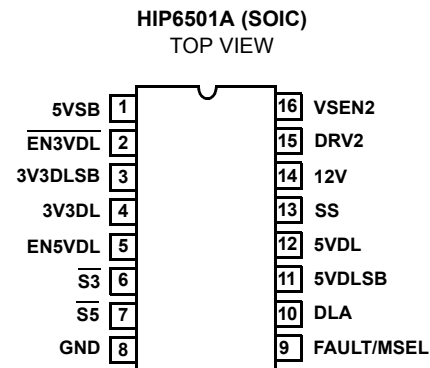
HIP6501A (SOIC)
TOP VIEW

5VSB 1
$\overline{\text{EN3VDL}}$ 2
3V3DLSB 3
3V3DL 4
EN5VDL 5
$\overline{\text{S3}}$ 6
$\overline{\text{S5}}$ 7
GND 8

16 VSEN2
15 DRV2
14 12V
13 SS
12 5VDL
11 5VDLSB
10 DLA
9 FAULT/MSEL